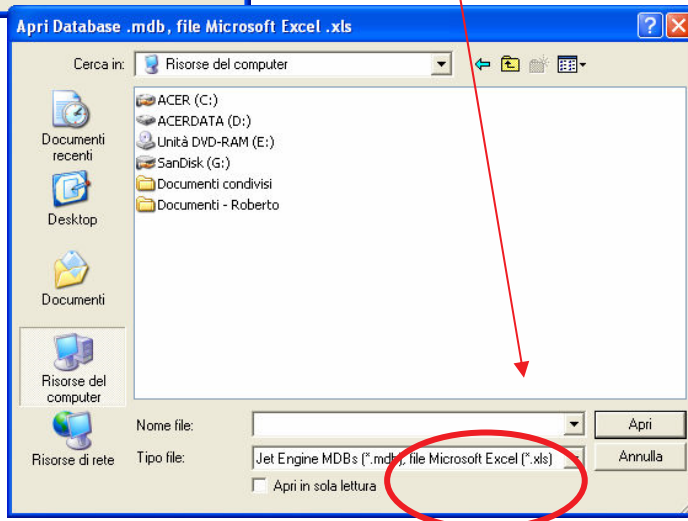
Apri Database .mdb, file Microsoft Excel .xls

Cerca in: Risorse del computer

Documenti recenti

Desktop

Documenti

Risorse del computer

Risorse di rete

ACER (C:)
ACERDATA (D:)
Unità DVD-RAM (E:)
SanDisk (G:)
Documenti condivisi
Documenti - Roberto

Nome file:

Tipo file: Jet Engine MDBs (*.mdb), file Microsoft Excel (*.xls)

Apri in sola lettura

Apri

Annulla